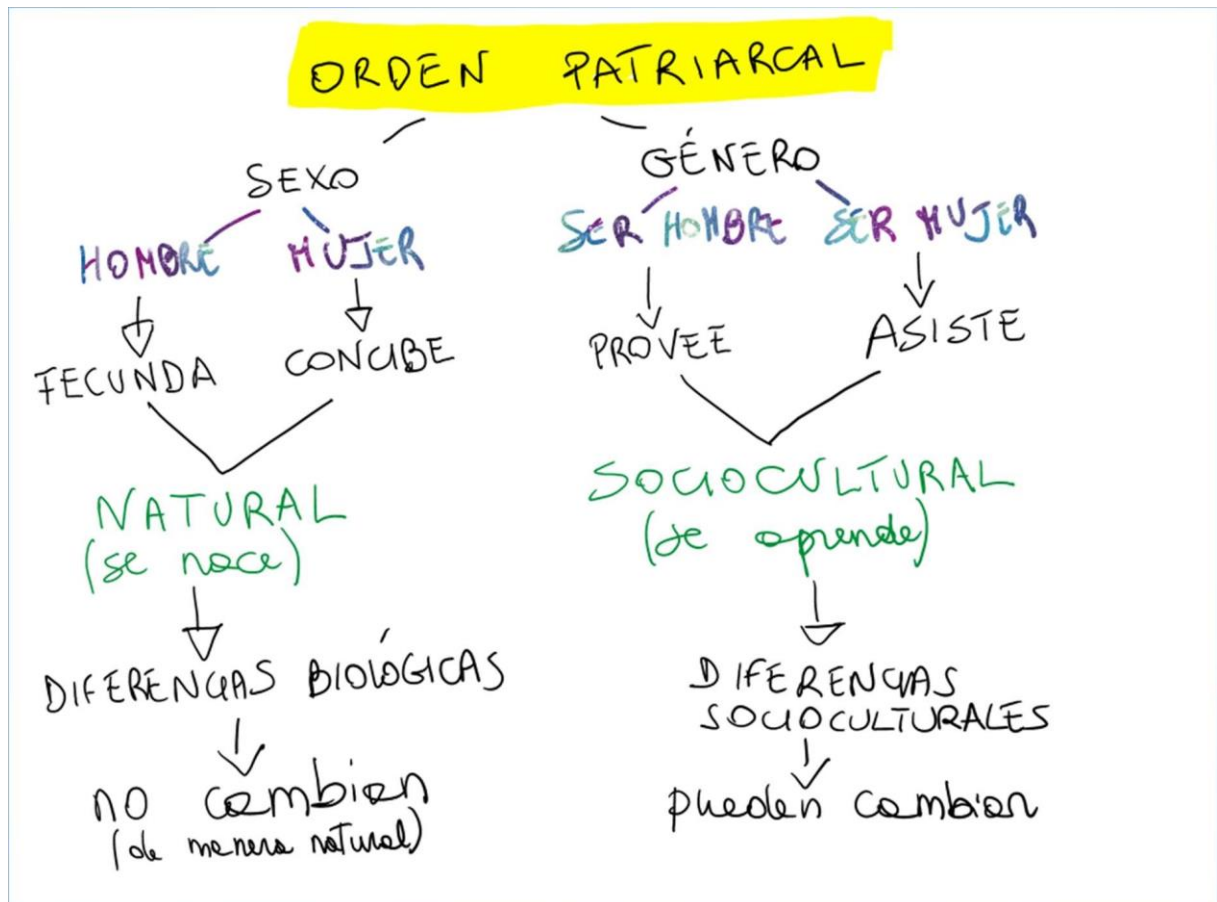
ORDEN PATRIARCAL

SEXO

HOMBRE MUJER

FECUNDA CONCIBE

NATURAL
(se nace)

DIFERENCIAS BIOLÓGICAS

no cambian
(de manera natural)

GÉNERO

SER HOMBRE SER MUJER

PROVEE ASISTE

SOCIOCULTURAL
(se aprende)

DIFERENCIAS
SOCIOCULTURALES

pueden cambiar